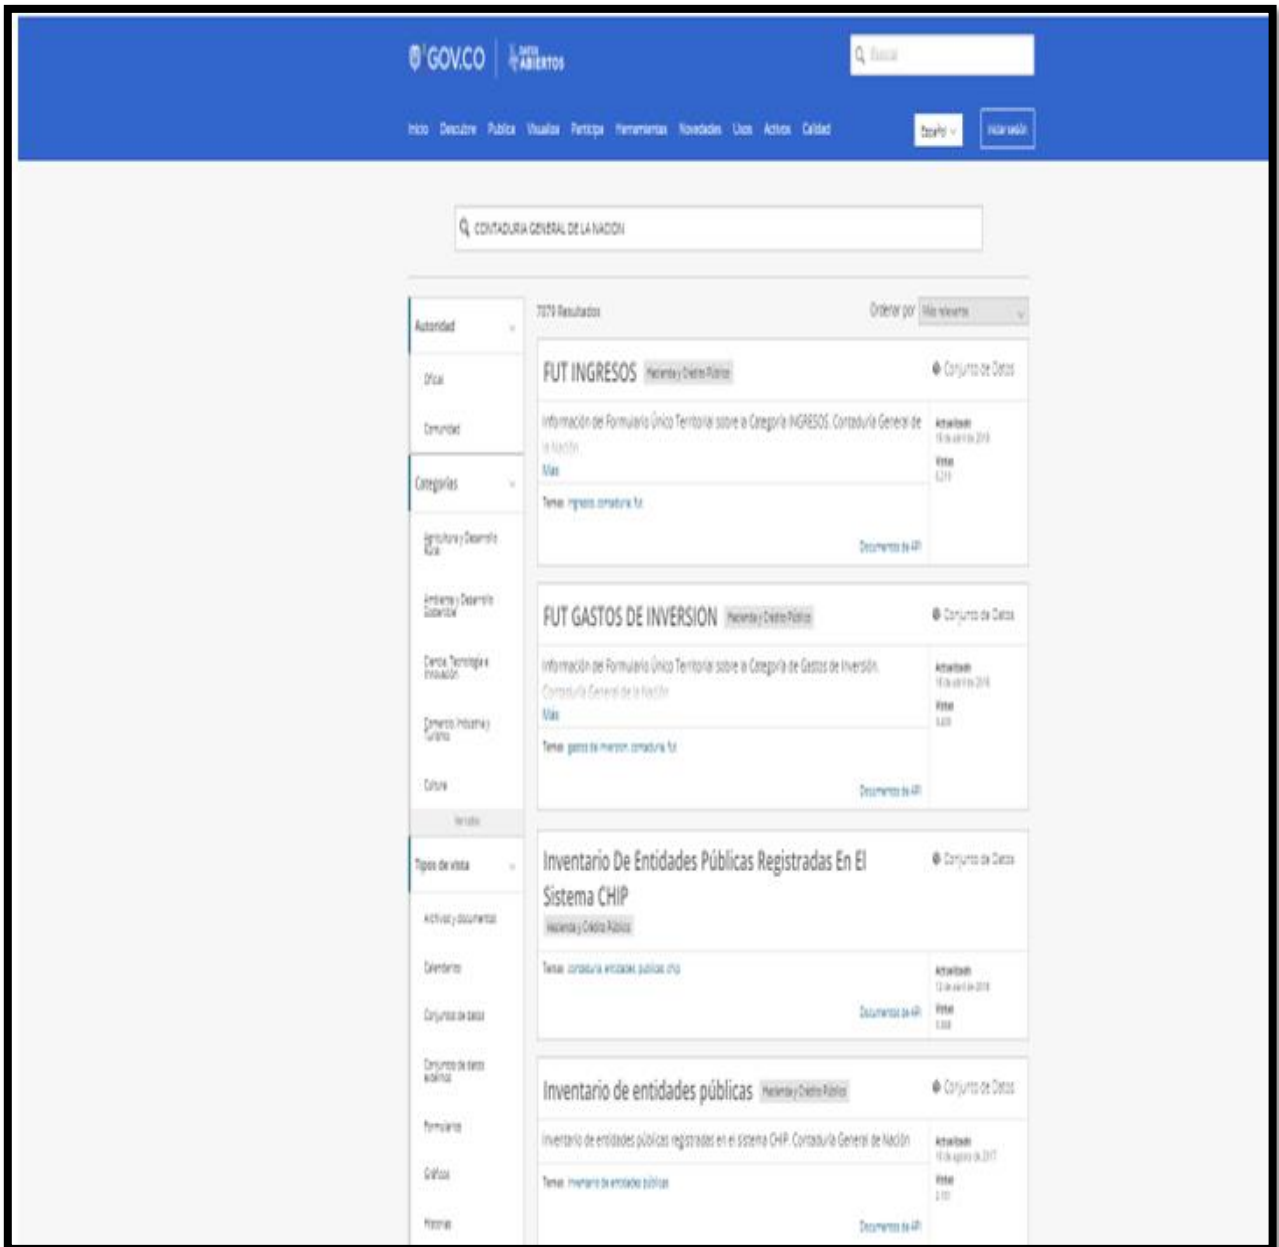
GOV.CO | DATOS ABIERTOS

Buscar

Inicio Descubre Publica Visualiza Participa Herramientas Novedades Usos Actores Calidad

Español

Iniciar sesión

CONTADURIA GENERAL DE LA NACION

Autoridad

Oficial

Comunidad

Categorías

Agricultura y Desarrollo Rural

Ambiente y Desarrollo Sostenible

Ciencia, Tecnología e Innovación

Comercio, Industria y Turismo

Cultura

Ver todo

Tipos de vista

Archivos y documentos

Calendarios

Conjuntos de datos

Conjuntos de datos externos

Formularios

Gráficos

Historias

7079 Resultados

Ordenar por Más relevante

FUT INGRESOS Hacienda y Crédito Público

Conjunto de Datos

Información del Formulario Único Territorial sobre la Categoría INGRESOS. Contaduría General de la Nación

Más

Temas: ingresos, contaduria, fut

Documentos de API

Actualizado
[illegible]

Vistas
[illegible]

FUT GASTOS DE INVERSION Hacienda y Crédito Público

Conjunto de Datos

Información del Formulario Único Territorial sobre la Categoría de Gastos de Inversión. Contaduría General de la Nación

Más

Temas: gastos de inversion, contaduria, fut

Documentos de API

Actualizado
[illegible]

Vistas
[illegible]

Inventario De Entidades Públicas Registradas En El Sistema CHIP

Hacienda y Crédito Público

Conjunto de Datos

Temas: contaduria, entidades publicas, chip

Documentos de API

Actualizado
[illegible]

Vistas
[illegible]

Inventario de entidades públicas Hacienda y Crédito Público

Conjunto de Datos

Inventario de entidades públicas registradas en el sistema CHIP. Contaduría General de Nación

Temas: inventario de entidades publicas

Documentos de API

Actualizado
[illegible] de agosto de 2017

Vistas
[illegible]